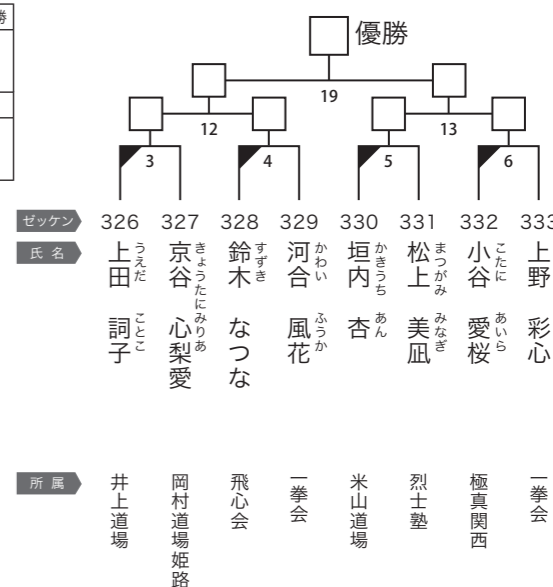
勝

優勝

19

12

13

3

4

5

6

ゼッケン

326 327 328 329 330 331 332 333

氏名

上田 うえだ 詞子 ことこ

京谷 きょうたに 心梨愛 みりあ

鈴木 すずき なつな

河合 かわい 風花 ふうか

垣内 かきうち 杏 あん

松上 まつがみ 美凪 みなぎ

小谷 こたに 愛桜 あいら

上野 彩心

所属

井上道場

岡村道場姫路

飛心会

一拳会

米山道場

烈士塾

極真関西

一拳会